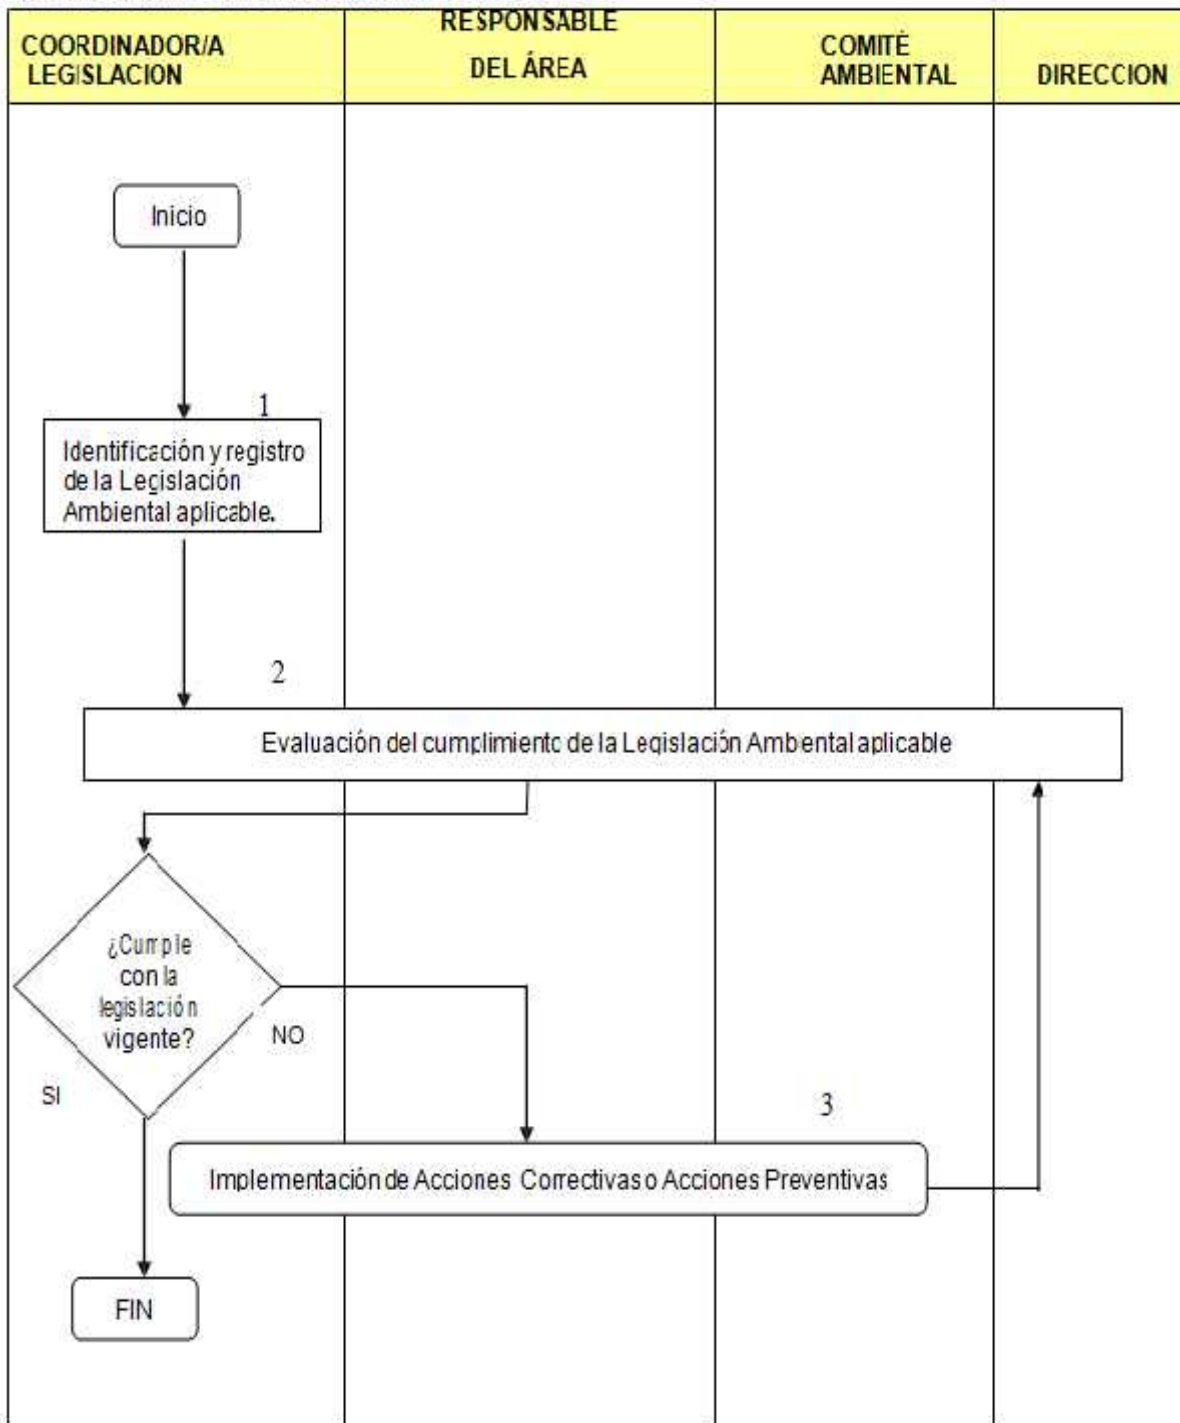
| COORDINADOR/A LEGISLACION | RESPONSABLE DEL ÁREA | COMITÉ AMBIENTAL | DIRECCION |
|---|---|---|---|

Inicio

1

Identificación y registro de la Legislación Ambiental aplicable.

2

Evaluación del cumplimiento de la Legislación Ambiental aplicable

¿Cumple con la legislación vigente?

NO

SI

3

Implementación de Acciones Correctivas o Acciones Preventivas

FIN